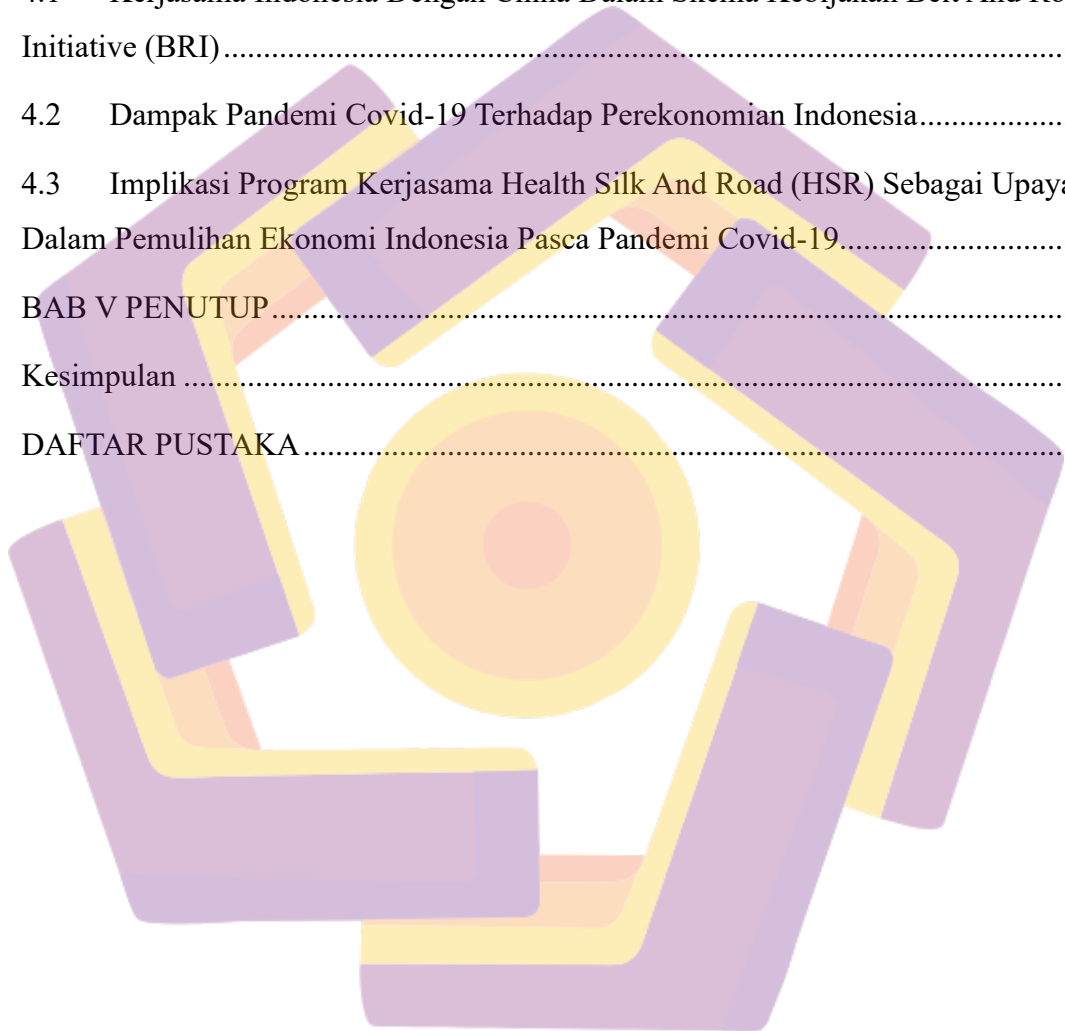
4.1 Kerjasama Indonesia Dengan China Dalam Skema Kebijakan Belt And Ro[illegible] Initiative (BRI)..............................................................................................

4.2 Dampak Pandemi Covid-19 Terhadap Perekonomian Indonesia.................

4.3 Implikasi Program Kerjasama Health Silk And Road (HSR) Sebagai Upay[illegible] Dalam Pemulihan Ekonomi Indonesia Pasca Pandemi Covid-19...........................

BAB V PENUTUP..............................................................................................

Kesimpulan .......................................................................................................

DAFTAR PUSTAKA..........................................................................................